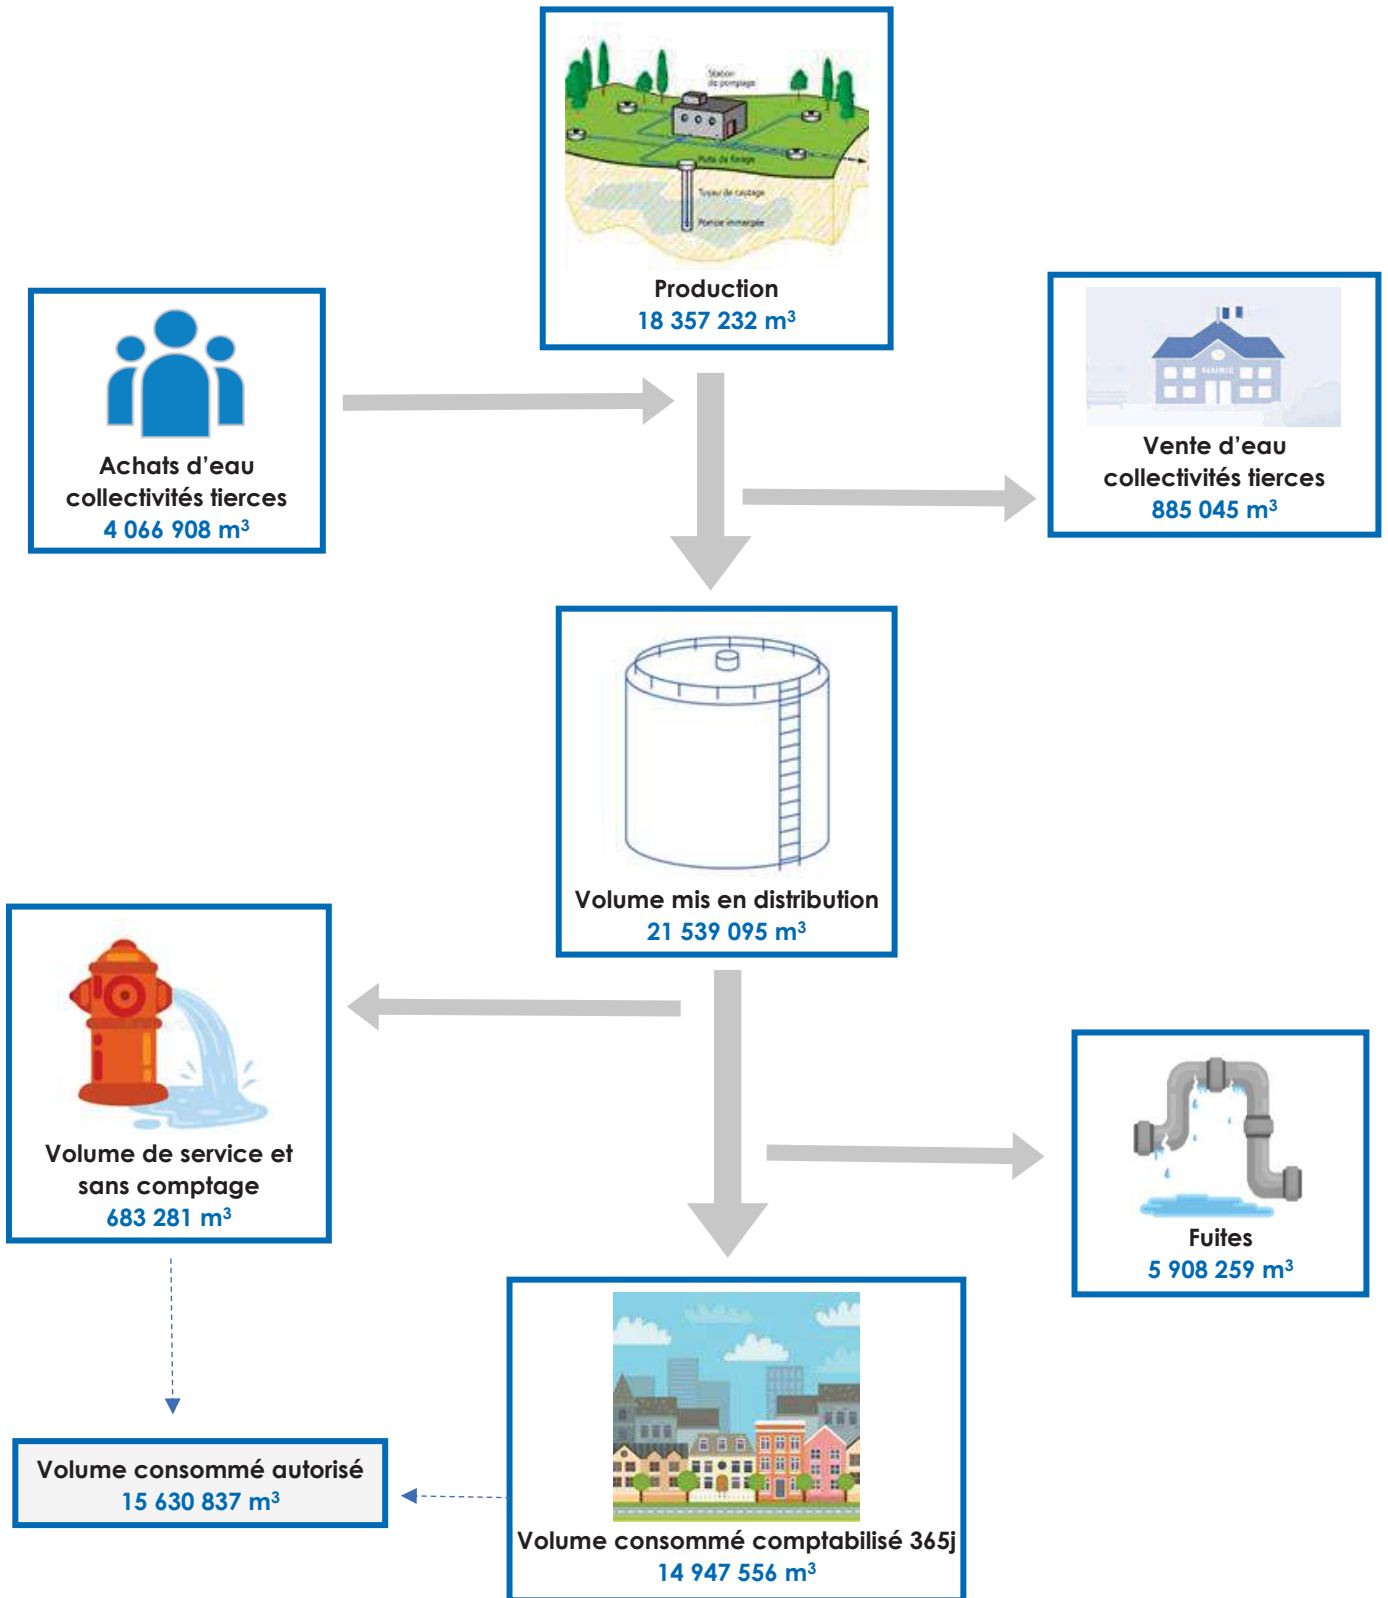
Station de pompage

Puits de forage

Tuyau de captage

Pompe immergée

Production
18 357 232 m³

Achats d'eau collectivités tierces
4 066 908 m³

MAIRIE

Vente d'eau collectivités tierces
885 045 m³

Volume mis en distribution
21 539 095 m³

Volume de service et sans comptage
683 281 m³

Fuites
5 908 259 m³

Volume consommé autorisé
15 630 837 m³

Volume consommé comptabilisé 365j
14 947 556 m³